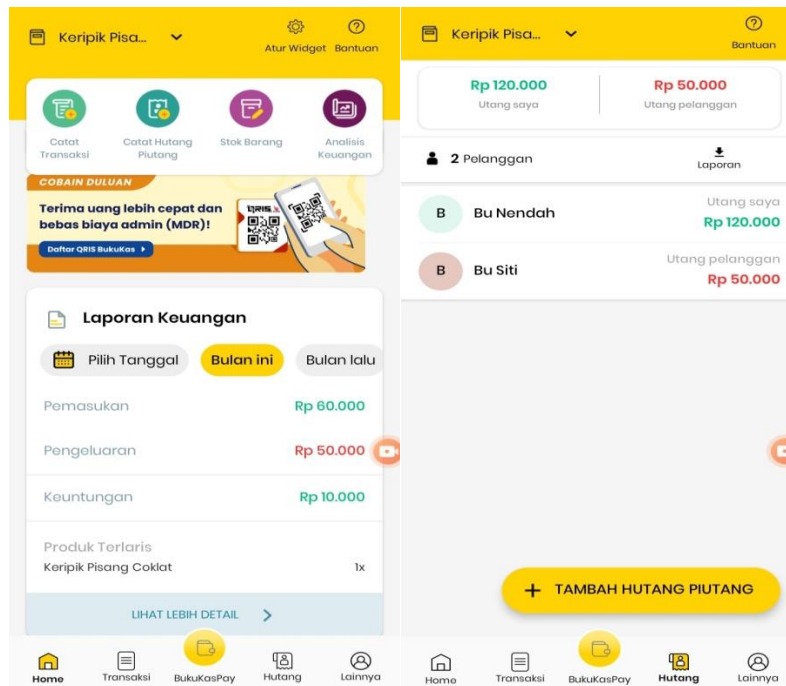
Keripik Pisa...

Atur Widget Bantuan

Catat Transaksi

Catat Hutang Piutang

Stok Barang

Analisis Keuangan

COBAIN DULUAN

Terima uang lebih cepat dan bebas biaya admin (MDR)!

Daftar QRIS BukuKas ▸

QRIS

Laporan Keuangan

Pilih Tanggal Bulan ini Bulan lalu

Pemasukan Rp 60.000

Pengeluaran Rp 50.000

Keuntungan Rp 10.000

Produk Terlaris

Keripik Pisang Coklat 1x

LIHAT LEBIH DETAIL >

Home Transaksi BukuKasPay Hutang Lainnya

Keripik Pisa...

Bantuan

Rp 120.000
Utang saya

Rp 50.000
Utang pelanggan

2 Pelanggan

Laporan

B Bu Nendah
Utang saya
Rp 120.000

B Bu Siti
Utang pelanggan
Rp 50.000

+ TAMBAH HUTANG PIUTANG

Home Transaksi BukuKasPay Hutang Lainnya